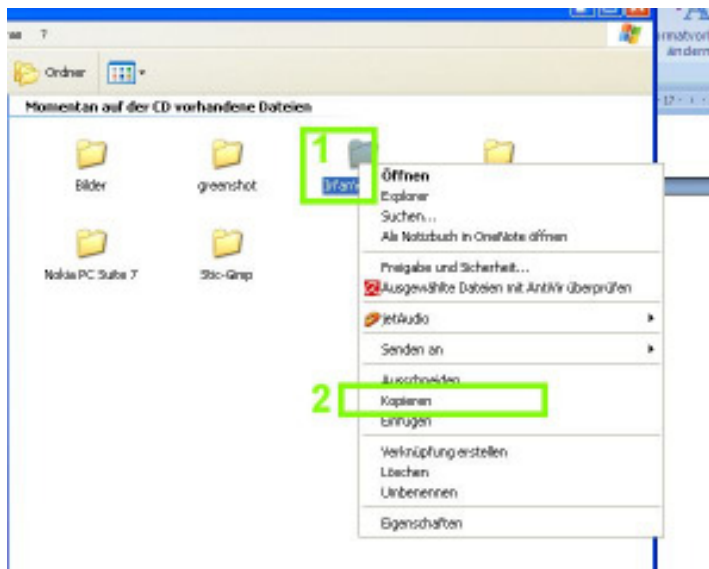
?

Ordner

Momentan auf der CD vorhandene Dateien

1

Bilder

greenshot

Infam

Nokia PC Suite 7

Stic-Gimp

Öffnen
Explorer
Suchen...
Als Notizbuch in OneNote öffnen

Freigabe und Sicherheit...
Ausgewählte Dateien mit AntiVir überprüfen

jetAudio

Senden an

Ausschneiden
2
Kopieren
Einfügen

Verknüpfung erstellen
Löschen
Umbenennen

Eigenschaften

rmatvorl
Ändern